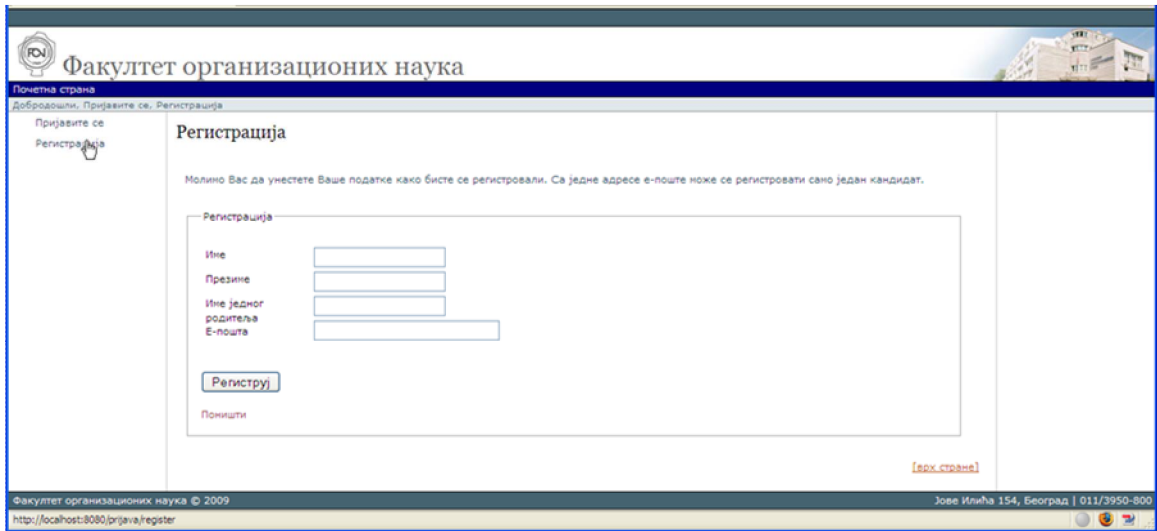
FON

Факултет организационих наука

Почетна страна

Добродошли. Пријавите се. Регистрација

Пријавите се
Регистрација

Регистрација

Молимо Вас да унестете Ваше податке како бисте се регистровали. Са једне адресе е-поште може се регистровати само један кандидат.

Регистрација

Име

Презиме

Име једног родитеља

Е-пошта

Региструј

Поништи

[врх стране]

Факултет организационих наука © 2009

Јове Илића 154, Београд | 011/3950-800

http://localhost:8080/prijava/register